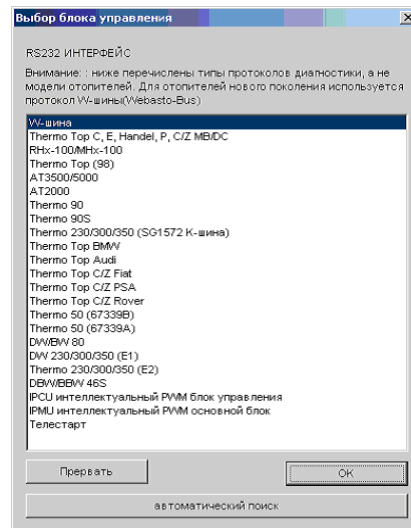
Выбор блока управления

X

RS232 ИНТЕРФЕЙС

Внимание: : ниже перечислены типы протоколов диагностики, а не модели отопителей. Для отопителей нового поколения используется протокол W-шины(Webasto-Bus)

W-шина
Thermo Top C, E, Handel, P, C/Z MB/DC
RHx-100/MHx-100
Thermo Top (98)
AT3500/5000
AT2000
Thermo 90
Thermo 90S
Thermo 230/300/350 (SG1572 K-шина)
Thermo Top BMW
Thermo Top Audi
Thermo Top C/Z Fiat
Thermo Top C/Z PSA
Thermo Top C/Z Rover
Thermo 50 (67339B)
Thermo 50 (67339A)
DW/BW 80
DW 230/300/350 (E1)
Thermo 230/300/350 (E2)
DBW/BBW 46S
IPCU интеллектуальный PWM блок управления
IPMU интеллектуальный PWM основной блок
Телестарт

Прервать

OK

автоматический поиск